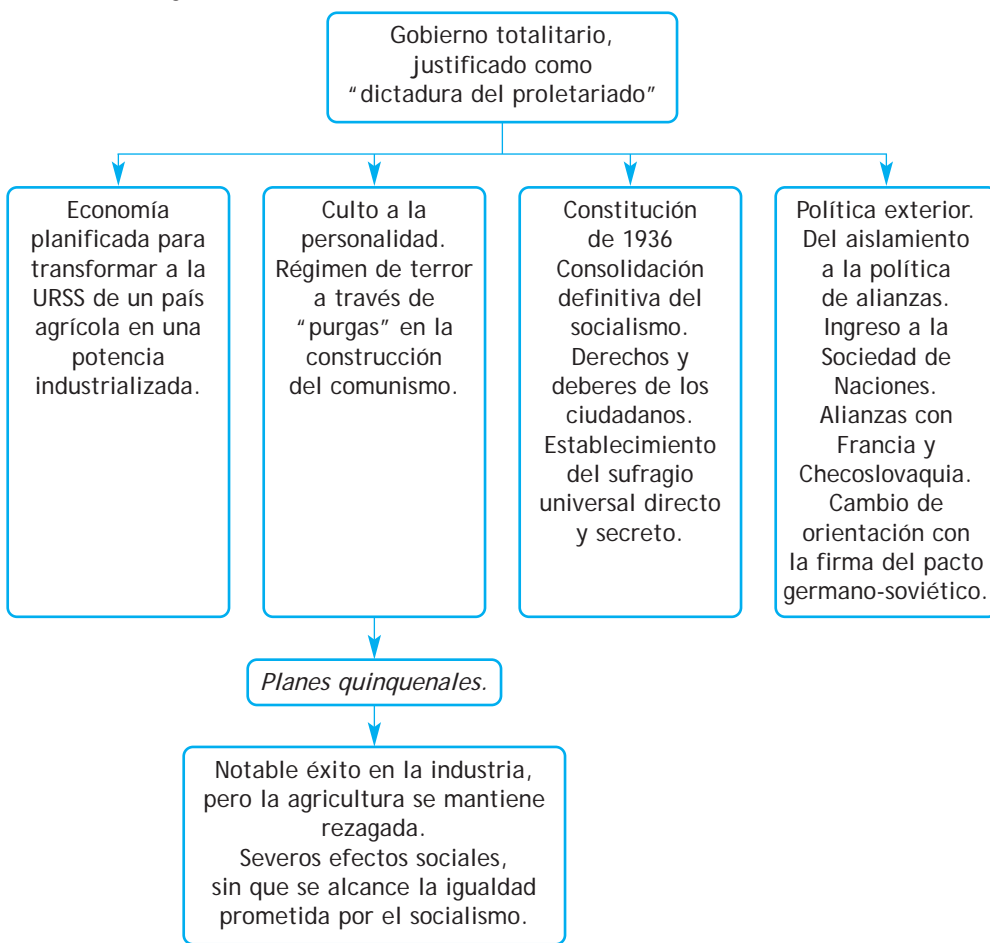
Gobierno totalitario, justificado como "dictadura del proletariado"

Economía planificada para transformar a la URSS de un país agrícola en una potencia industrializada.

Culto a la personalidad. Régimen de terror a través de "purgas" en la construcción del comunismo.

Constitución de 1936
Consolidación definitiva del socialismo.
Derechos y deberes de los ciudadanos.
Establecimiento del sufragio universal directo y secreto.

Política exterior. Del aislamiento a la política de alianzas.
Ingreso a la Sociedad de Naciones.
Alianzas con Francia y Checoslovaquia.
Cambio de orientación con la firma del pacto germano-soviético.

Planes quinquenales.

Notable éxito en la industria, pero la agricultura se mantiene rezagada.
Severos efectos sociales, sin que se alcance la igualdad prometida por el socialismo.